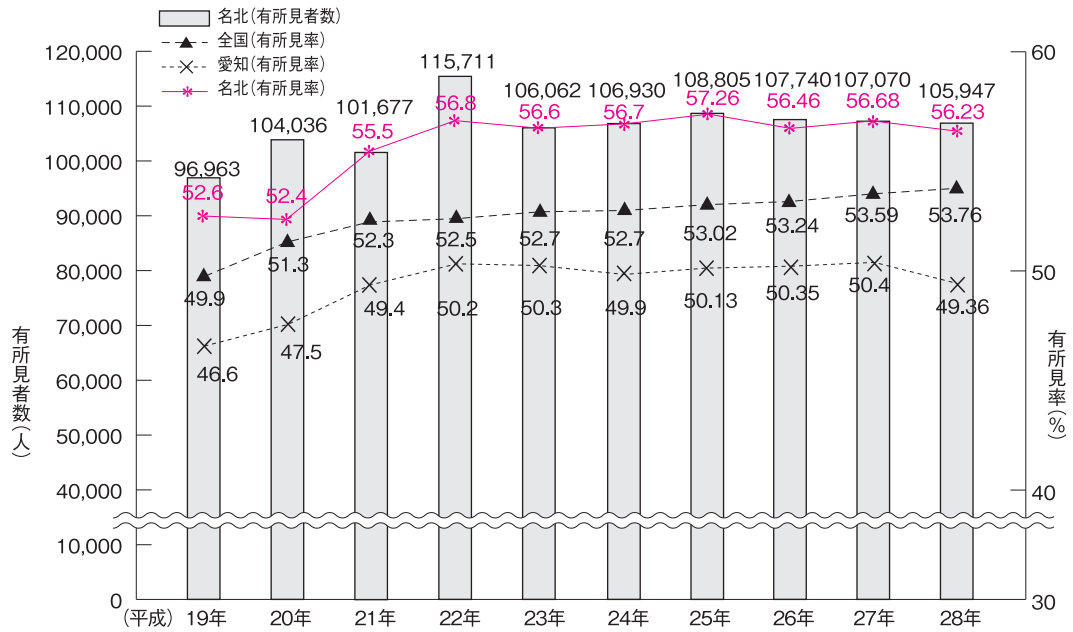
名北(有所見者数)
全国(有所見率)
愛知(有所見率)
名北(有所見率)

有所見者数(人)

120,000
110,000
100,000
90,000
80,000
70,000
60,000
50,000
40,000
10,000
0

有所見率(%)

60
50
40
30

96,963
104,036
101,677
115,711
106,062
106,930
108,805
107,740
107,070
105,947

52.6
52.4
55.5
56.8
56.6
56.7
57.26
56.46
56.68
56.23

49.9
51.3
52.3
52.5
52.7
52.7
53.02
53.24
53.59
53.76

46.6
47.5
49.4
50.2
50.3
49.9
50.13
50.35
50.4
49.36

(平成) 19年 20年 21年 22年 23年 24年 25年 26年 27年 28年